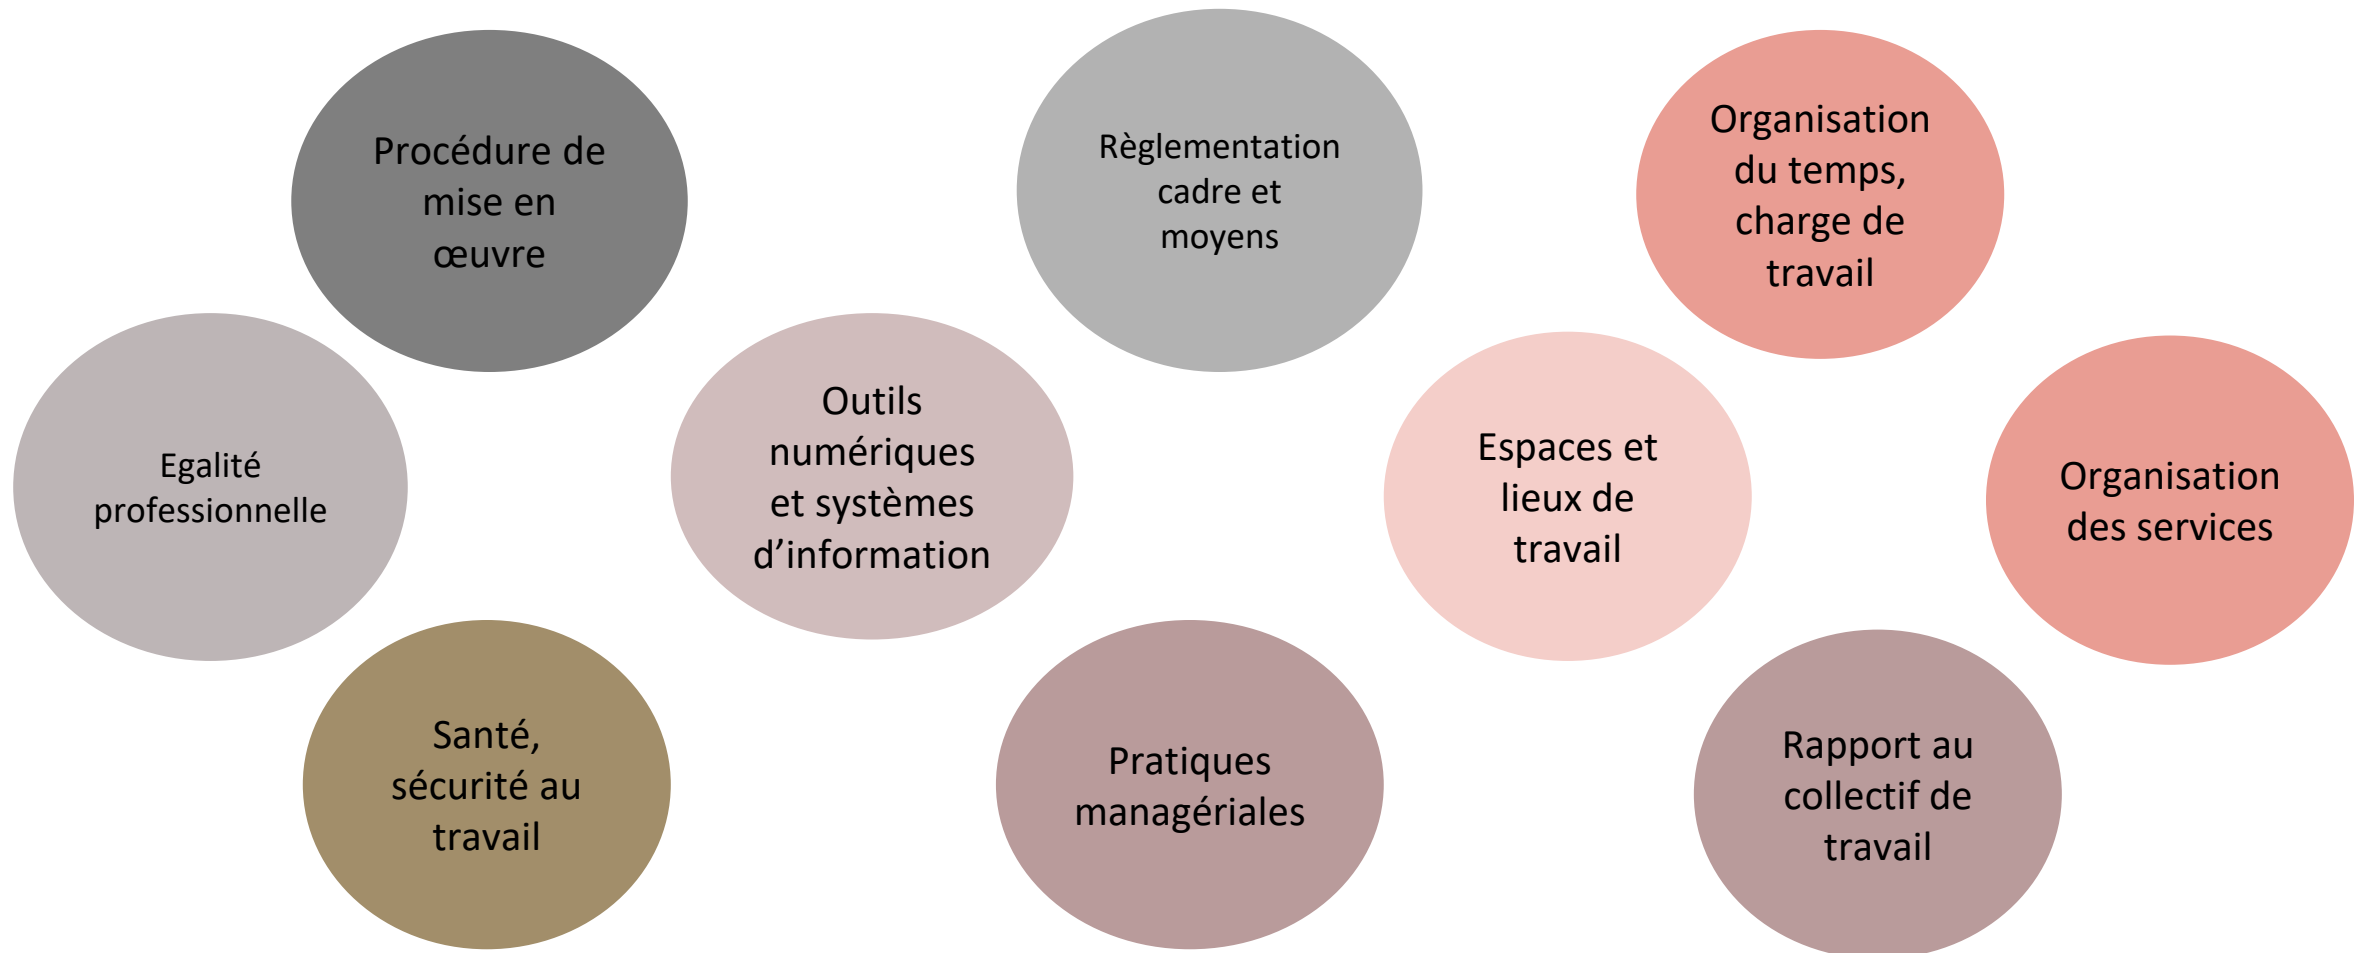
Procédure de mise en œuvre

Règlementation cadre et moyens

Organisation du temps, charge de travail

Egalité professionnelle

Outils numériques et systèmes d’information

Espaces et lieux de travail

Organisation des services

Santé, sécurité au travail

Pratiques managériales

Rapport au collectif de travail